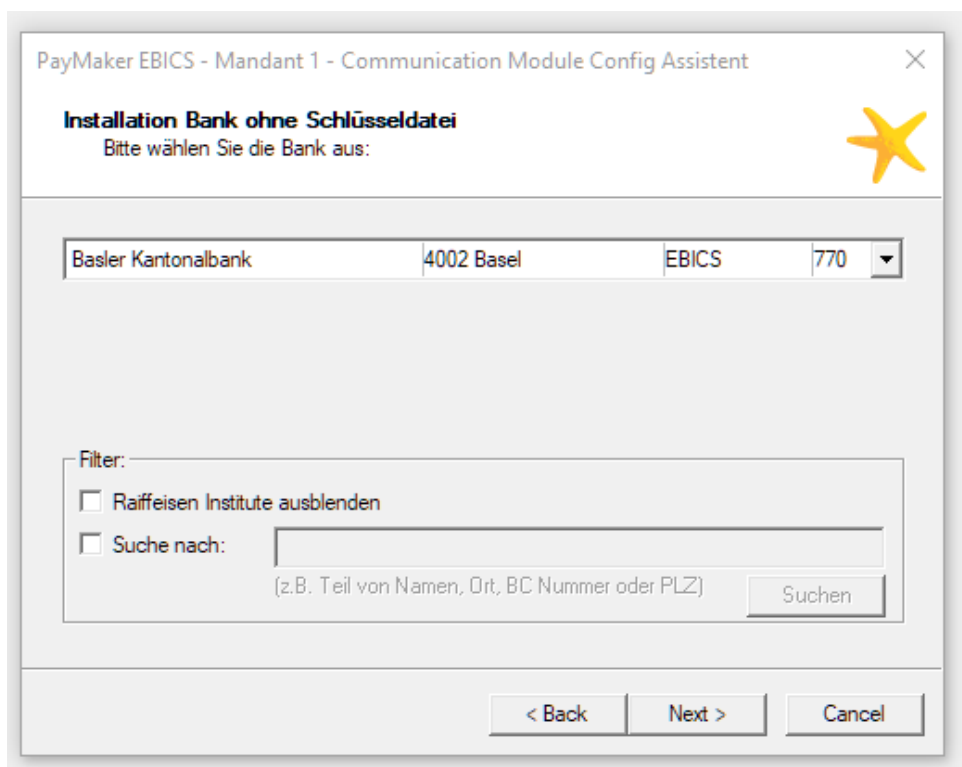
PayMaker EBICS - Mandant 1 - Communication Module Config Assistent

Installation Bank ohne Schlüsseldatei
Bitte wählen Sie die Bank aus:

| Basler Kantonalbank | 4002 Basel | EBICS | 770 |
|---|---|---|---|

Filter:
Raiffeisen Institute ausblenden
Suche nach:
(z.B. Teil von Namen, Ort, BC Nummer oder PLZ)
Suchen

< Back
Next >
Cancel